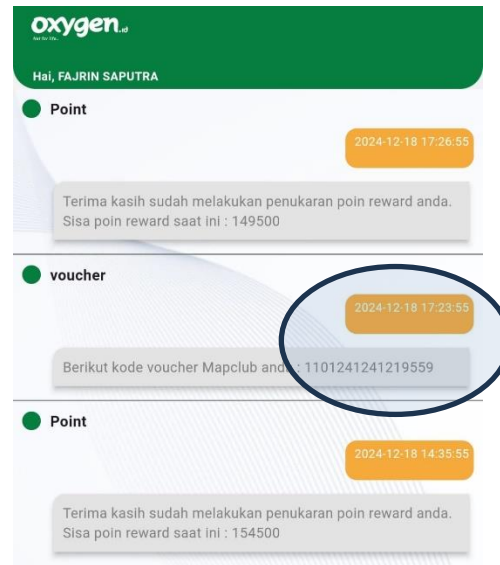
oxygen.id
Net for life.

Hai, FAJRIN SAPUTRA

Point

2024-12-18 17:26:55

Terima kasih sudah melakukan penukaran poin reward anda. Sisa poin reward saat ini : 149500

voucher

2024-12-18 17:23:55

Berikut kode voucher Mapclub anda : 1101241241219559

Point

2024-12-18 14:35:55

Terima kasih sudah melakukan penukaran poin reward anda. Sisa poin reward saat ini : 154500